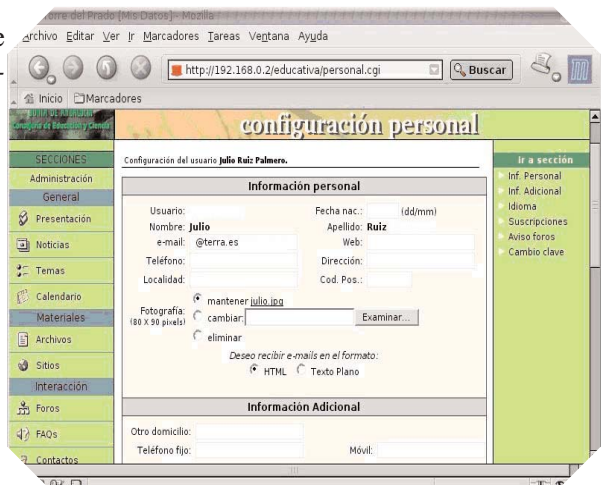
orre del Prado [Mis Datos] - Mozilla

Archivo Editar Ver Ir Marcadores Tareas Ventana Ayuda

http://192.168.0.2/educativa/personal.cgi

Buscar

Inicio Marcadores

configuración personal

SECCIONES
Administración
General
Presentación
Noticias
Temas
Calendario
Materiales
Archivos
Sitios
Interacción
Foros
FAQs
Contactos

Configuración del usuario Julio Ruiz Palmero.

Información personal

Usuario:
Fecha nac.: (dd/mm)
Nombre: Julio
Apellido: Ruiz
e-mail: @terra.es
Web:
Teléfono:
Dirección:
Localidad:
Cod. Pos.:
Fotografía: (80 X 90 pixels)
mantener julio.jpg
cambiar:
Examinar...
eliminar
Deseo recibir e-mails en el formato:
HTML Texto Plano

Información Adicional

Otro domicilio:
Teléfono fijo:
Móvil:

ir a sección
Inf. Personal
Inf. Adicional
Idioma
Suscripciones
Aviso foros
Cambio clave